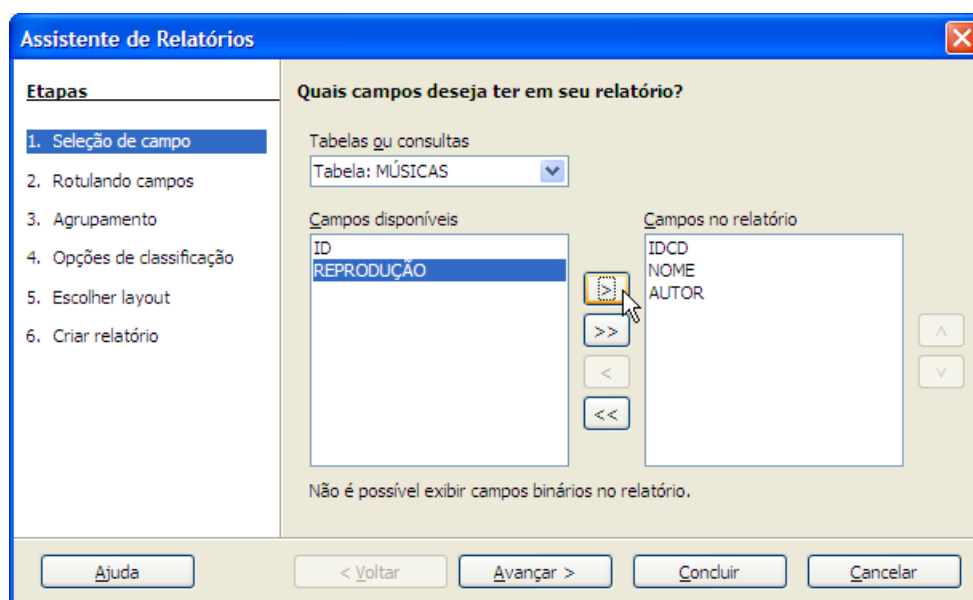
Assistente de Relatórios

Etapas

1. Seleção de campo
2. Rotulando campos
3. Agrupamento
4. Opções de classificação
5. Escolher layout
6. Criar relatório

Quais campos deseja ter em seu relatório?

Tabelas ou consultas
Tabela: MÚSICAS

Campos disponíveis
ID
REPRODUÇÃO

Campos no relatório
IDCD
NOME
AUTOR

>
>>
<
<<

^
v

Não é possível exibir campos binários no relatório.

Ajuda
< Voltar
Avançar >
Concluir
Cancelar